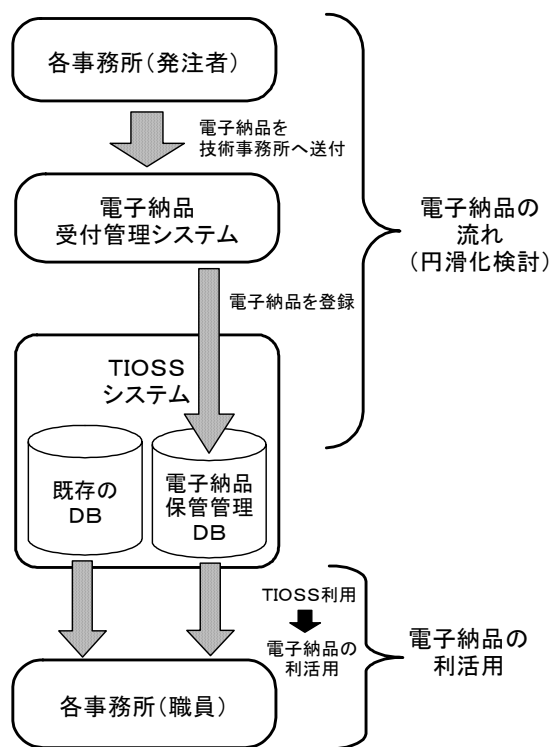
各事務所(発注者)

電子納品を
技術事務所へ送付

電子納品
受付管理システム

電子納品の
流れ
(円滑化検討)

電子納品を登録

TIOSS
システム

既存の
DB

電子納品
保管管理
DB

TIOSS利用

電子納品の
利活用

電子納品の
利活用

各事務所(職員)